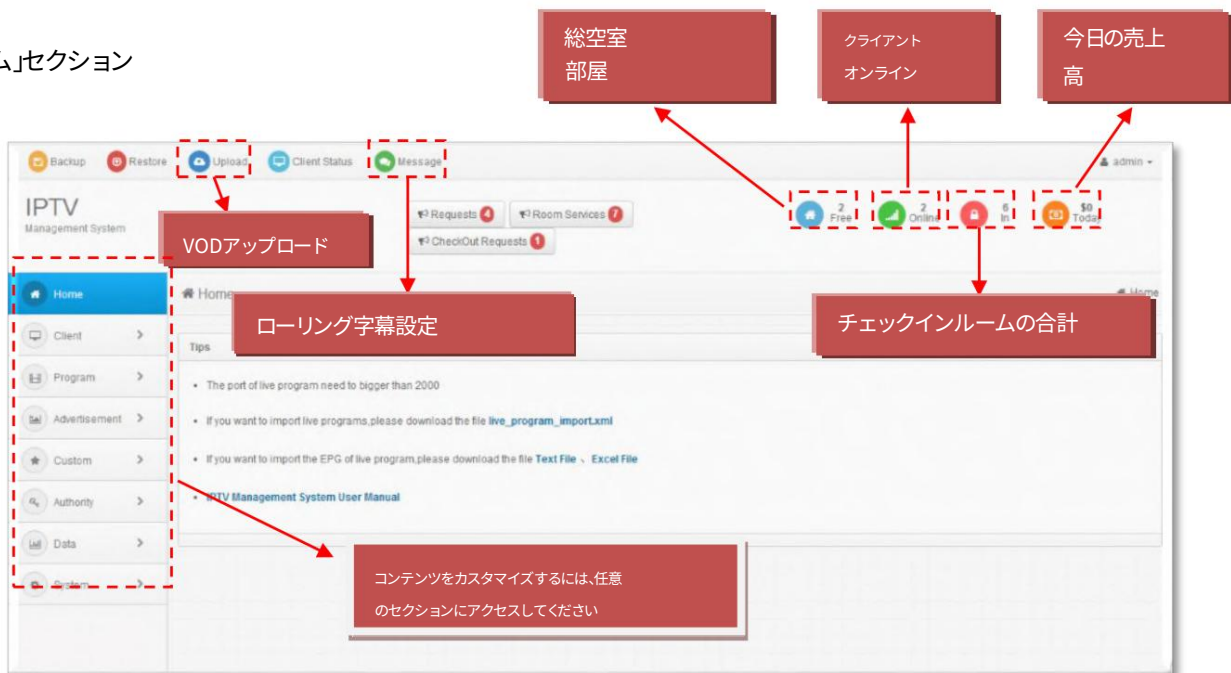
ム」セクション

総空室
部屋

クライアント
オンライン

今日の売上
高

Backup Restore Upload Client Status Message

admin

IPTV
Management System

VODアップロード

Requests 4 Room Services 7
CheckOut Requests 1

2 Free 2 Online 6 In $0 Today

Home

Home

ローリング字幕設定

チェックインルームの合計

Home

Client
Program
Advertisement
Custom
Authority
Data
System

Tips

• The port of live program need to bigger than 2000

• If you want to import live programs,please download the file live_program_import.xml

• If you want to import the EPG of live program,please download the file Text File 、 Excel File

• IPTV Management System User Manual

コンテンツをカスタマイズするには、任意のセクションにアクセスしてください